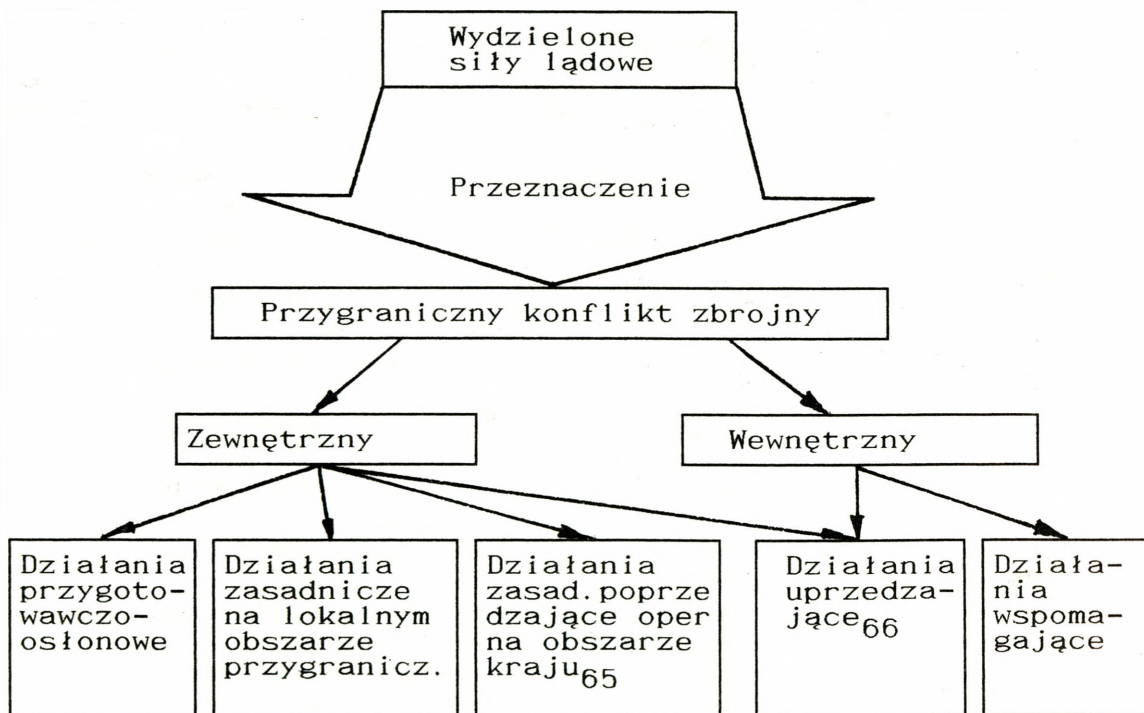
Wydzielone siły lądowe

Przeznaczenie

Przygraniczny konflikt zbrojny

Zewnętrzny

Wewnętrzny

Działania przygotowawczo-osłonowe

Działania zasadnicze na lokalnym obszarze przygranicz.

Działania zasad.poprzedzające oper na obszarze kraju$_{65}$

Działania uprzedzające$_{66}$

Działania wspomagające